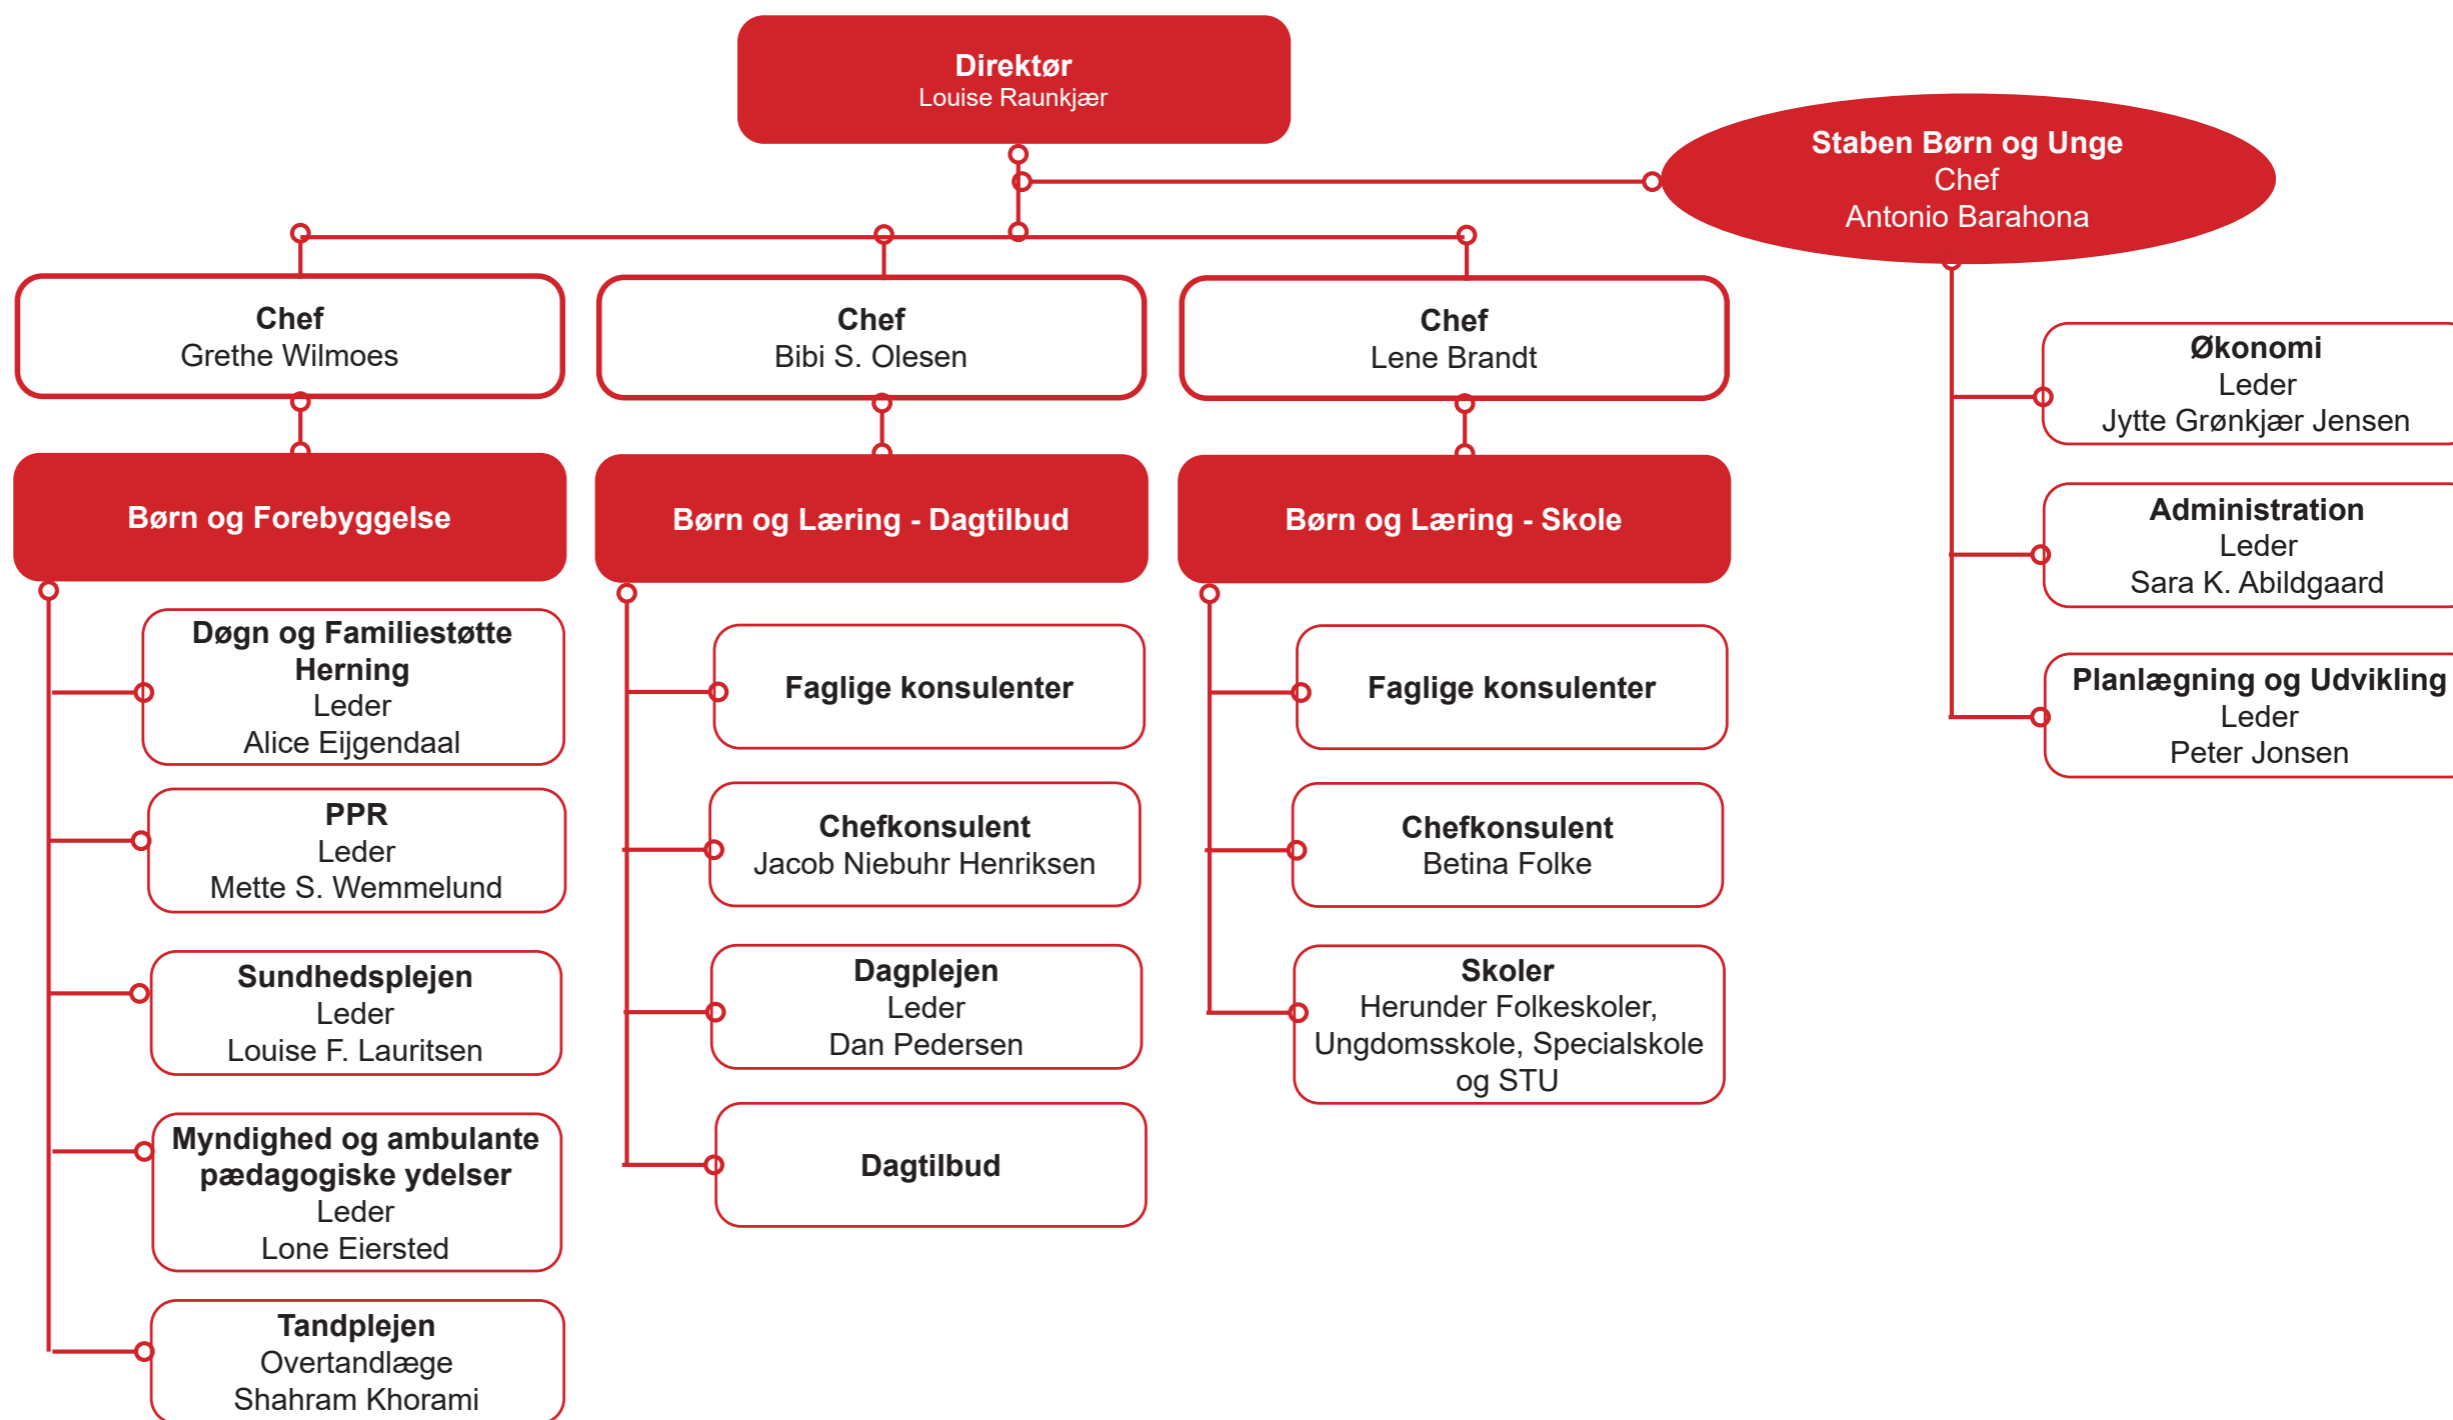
Direktør
Louise Raunkjær

Staben Børn og Unge
Chef
Antonio Barahona

Chef
Grethe Wilmoes

Chef
Bibi S. Olesen

Chef
Lene Brandt

Børn og Forebyggelse

Børn og Læring - Dagtilbud

Børn og Læring - Skole

Døgn og Familiestøtte Herning
Leder
Alice Eijgendaal

PPR
Leder
Mette S. Wemmelund

Sundhedsplejen
Leder
Louise F. Lauritsen

Myndighed og ambulante pædagogiske ydelser
Leder
Lone Eiersted

Tandplejen
Overtandlæge
Shahram Khorami

Faglige konsulenter

Chefkonsulent
Jacob Niebuhr Henriksen

Dagplejen
Leder
Dan Pedersen

Dagtilbud

Faglige konsulenter

Chefkonsulent
Betina Folke

Skoler
Herunder Folkeskoler, Ungdomsskole, Specialskole og STU

Økonomi
Leder
Jytte Grønkjær Jensen

Administration
Leder
Sara K. Abildgaard

Planlægning og Udvikling
Leder
Peter Jonsen